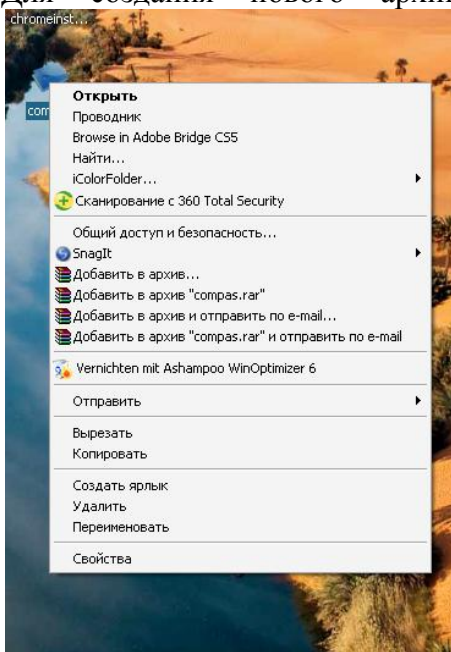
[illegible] создания нового архи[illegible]

chromeinst...

com

Открыть
Проводник
Browse in Adobe Bridge CS5
Найти...
iColorFolder...
Сканирование с 360 Total Security

Общий доступ и безопасность...
SnagIt
Добавить в архив...
Добавить в архив "compas.rar"
Добавить в архив и отправить по e-mail...
Добавить в архив "compas.rar" и отправить по e-mail

Vernichten mit Ashampoo WinOptimizer 6

Отправить

Вырезать
Копировать

Создать ярлык
Удалить
Переименовать

Свойства